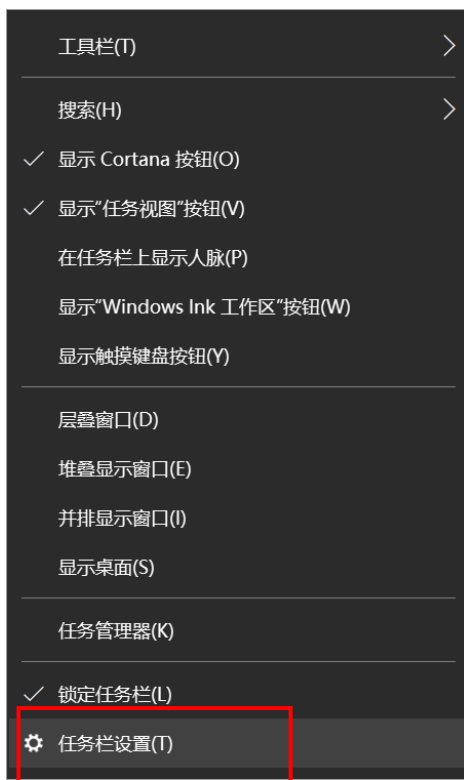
工具栏(T) >

搜索(H) >

✓ 显示 Cortana 按钮(O)

✓ 显示"任务视图"按钮(V)

在任务栏上显示人脉(P)

显示"Windows Ink 工作区"按钮(W)

显示触摸键盘按钮(Y)

层叠窗口(D)

堆叠显示窗口(E)

并排显示窗口(I)

显示桌面(S)

任务管理器(K)

✓ 锁定任务栏(L)

任务栏设置(T)